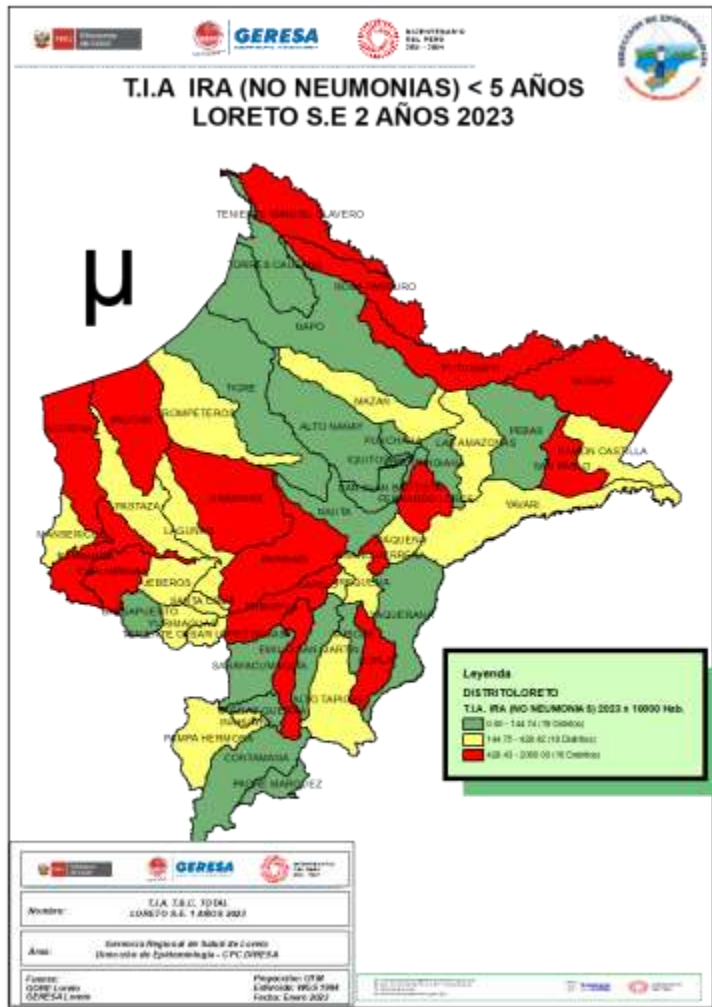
GERESA

T.I.A IRA (NO NEUMONIAS) < 5 AÑOS
LORETO S.E 2 AÑOS 2023

μ

TENIENTE MANUEL CLAVERO
TORRES CAUSANA
NAPO
PUTUMAYO
YAGUAS
TIGRE
TROMPETEROS
MAZAN
ALTO NANAY
PUNCHANA
LAS AMAZONAS
PEBAS
RAMON CASTILLA
SAN PABLO
IQUITOS
BELEN
SAN JUAN BAUTISTA
FERNANDO LORES
NAUTA
YAVARI
PASTAZA
URARINAS
LAGUNAS
MANSERICHE
JEBEROS
PARINARI
REQUENA
SANTA CRUZ
YURIMAGUAS
TENIENTE CESAR LOPEZ ROJAS
BALSAPUERTO
SARAYACU
EMILIO SAN MARTIN
ALTO TAPICHE
SOPLIN
PAMPA HERMOSA
CONTAMANA
PADRE MARQUEZ

Leyenda
DISTRITOLORETO
T.I.A. IRA (NO NEUMONIA S) 2023 x 10000 Hab.
0.00 - 144.74 (16 Distritos)
144.75 - 428.42 (18 Distritos)
428.43 - 2000.00 (16 Distritos)

GERESA
Nombre: T.I.A. T.B.C. TOTAL LORETO S.E. 1 AÑOS 2023
Área: Gerencia Regional de Salud de Loreto Dirección de Epidemiología - CPC DIRESA
Fuente: GORE Loreto GERESA Loreto
Proyección: UTM Elipsoide: WGS 1984 Fecha: Enero 2023